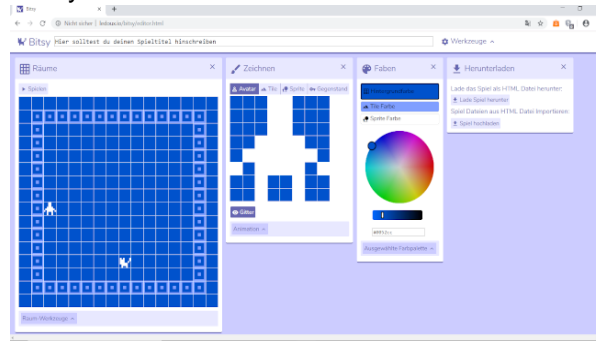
Bitsy
Nicht sicher | ledoux.io/bitsy/editor.html
Bitsy Hier solltest du deinen Spieltitel hinschreiben
Werkzeuge

Räume
Spielen
Raum Werkzeuge

Zeichnen
Avatar Tile Sprite Gegenstand
Gitter
Animation

Farben
Hintergrundfarbe
Tile Farbe
Sprite Farbe
#0052cc
Ausgewählte Farbpalette

Herunterladen
Lade das Spiel als HTML Datei herunter:
Lade Spiel herunter
Spiel Dateien aus HTML Datei importieren:
Spiel hochladen